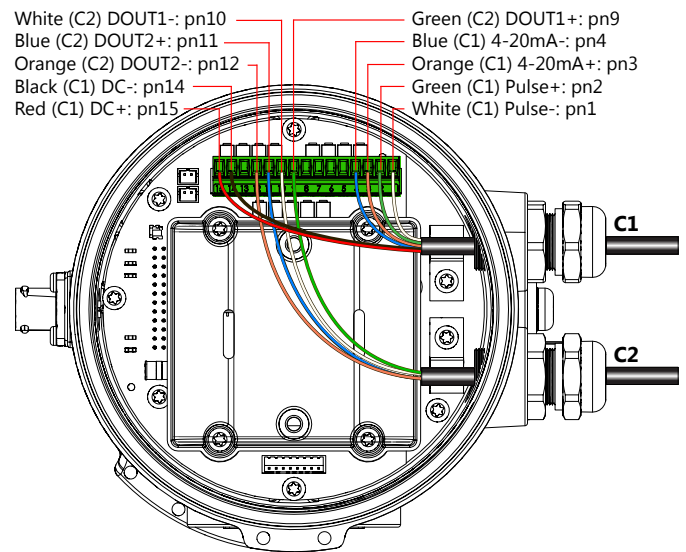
White (C2) DOUT1-: pn10
Blue (C2) DOUT2+: pn11
Orange (C2) DOUT2-: pn12
Black (C1) DC-: pn14
Red (C1) DC+: pn15

Green (C2) DOUT1+: pn9
Blue (C1) 4-20mA-: pn4
Orange (C1) 4-20mA+: pn3
Green (C1) Pulse+: pn2
White (C1) Pulse-: pn1

C1

C2